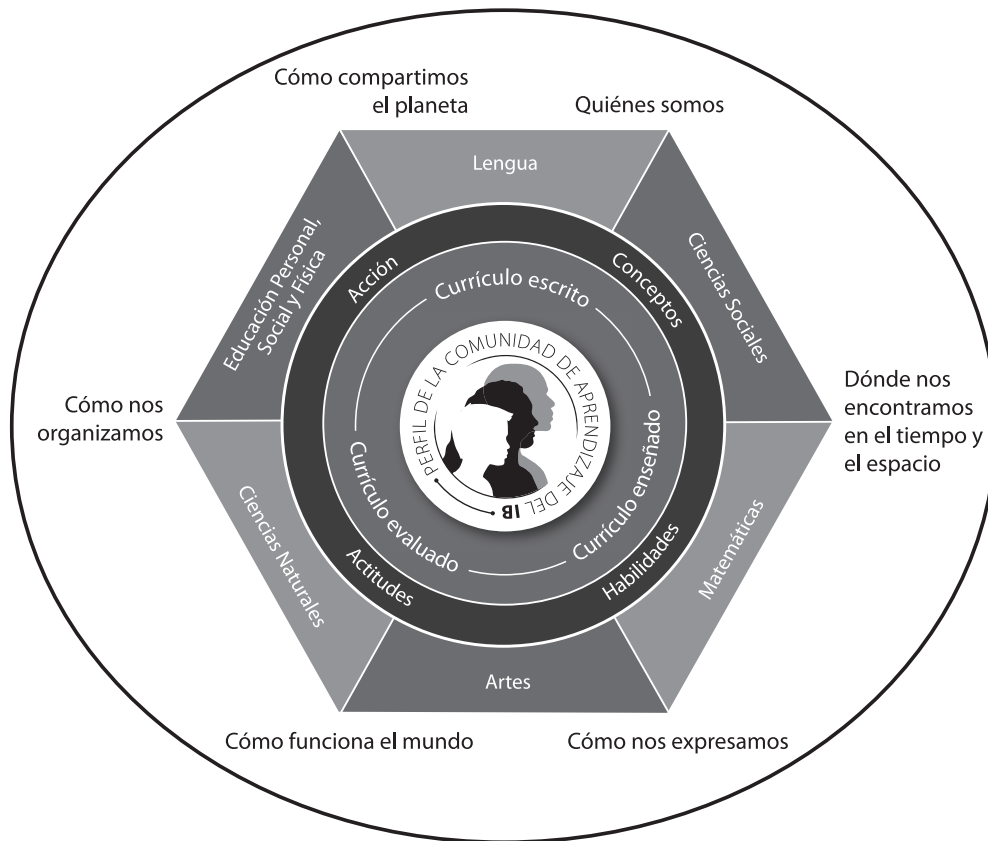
Cómo compartimos el planeta

Quiénes somos

Lengua

Educación Personal, Social y Física

Ciencias Sociales

Acción

Conceptos

Currículo escrito

PERFIL DE LA COMUNIDAD DE APRENDIZAJE DEL IB

Cómo nos organizamos

Dónde nos encontramos en el tiempo y el espacio

Currículo evaluado

Currículo enseñado

Ciencias Naturales

Matemáticas

Actitudes

Habilidades

Artes

Cómo funciona el mundo

Cómo nos expresamos